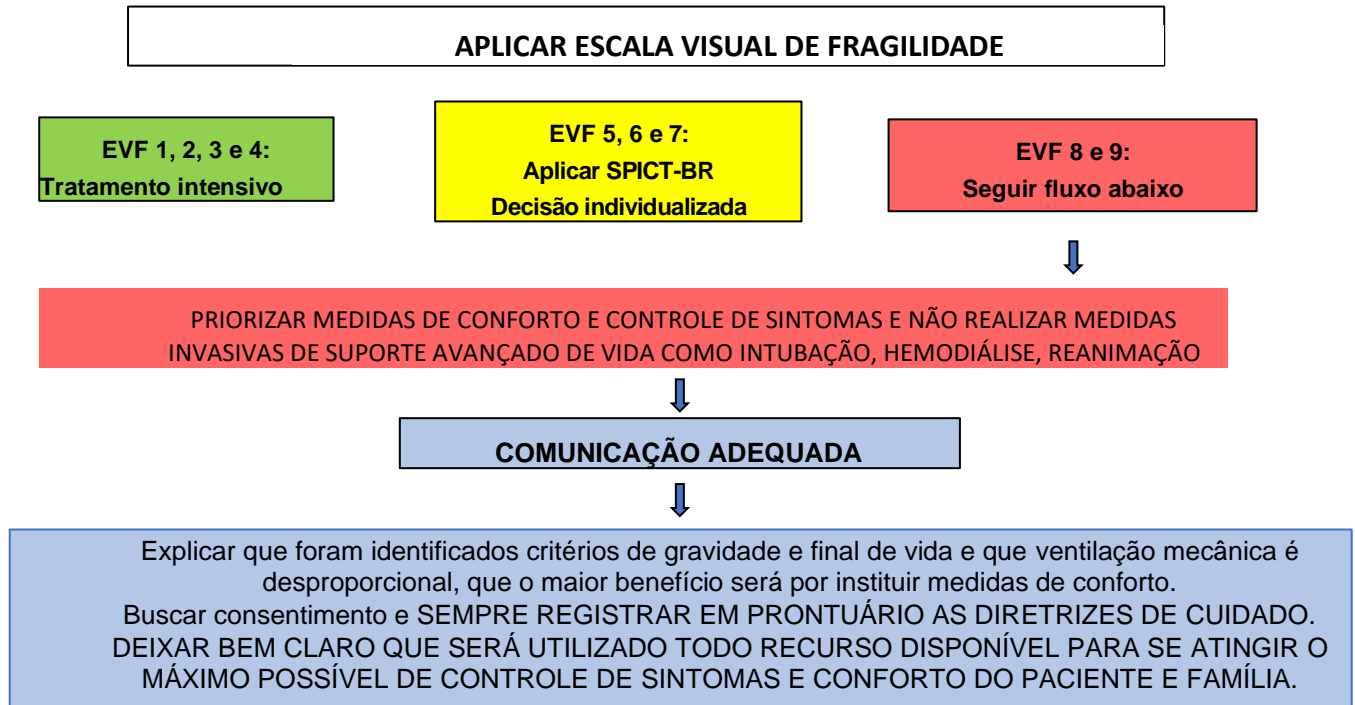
APLICAR ESCALA VISUAL DE FRAGILIDADE

EVF 1, 2, 3 e 4:
Tratamento intensivo

EVF 5, 6 e 7:
Aplicar SPICT-BR
Decisão individualizada

EVF 8 e 9:
Seguir fluxo abaixo

PRIORIZAR MEDIDAS DE CONFORTO E CONTROLE DE SINTOMAS E NÃO REALIZAR MEDIDAS INVASIVAS DE SUPORTE AVANÇADO DE VIDA COMO INTUBAÇÃO, HEMODIÁLISE, REANIMAÇÃO

COMUNICAÇÃO ADEQUADA

Explicar que foram identificados critérios de gravidade e final de vida e que ventilação mecânica é desproporcional, que o maior benefício será por instituir medidas de conforto.
Buscar consentimento e SEMPRE REGISTRAR EM PRONTUÁRIO AS DIRETRIZES DE CUIDADO.
DEIXAR BEM CLARO QUE SERÁ UTILIZADO TODO RECURSO DISPONÍVEL PARA SE ATINGIR O MÁXIMO POSSÍVEL DE CONTROLE DE SINTOMAS E CONFORTO DO PACIENTE E FAMÍLIA.